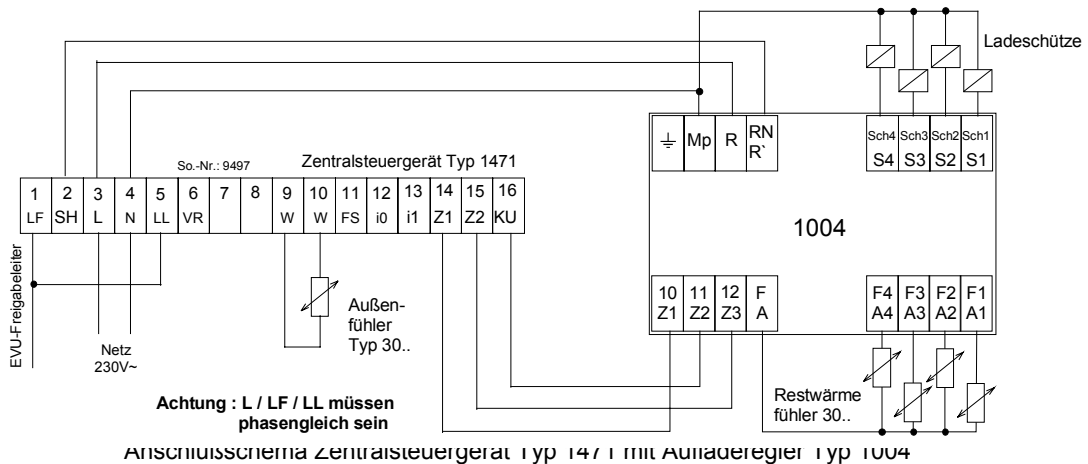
Ladeschütze

So.-Nr.: 9497

Zentralsteuergerät Typ 1471

| 1 | 2 | 3 | 4 | 5 | 6 | 7 | 8 | 9 | 10 | 11 | 12 | 13 | 14 | 15 | 16 |
|---|---|---|---|---|---|---|---|---|---|---|---|---|---|---|---|
| LF | SH | L | N | LL | VR | | | W | W | FS | i0 | i1 | Z1 | Z2 | KU |

⏚ Mp R RN R`

Sch4 Sch3 Sch2 Sch1
S4 S3 S2 S1

1004

10 Z1 11 Z2 12 Z3 F A

F4 A4 F3 A3 F2 A2 F1 A1

EVU-Freigabeleiter

Netz 230V~

Außenfühler Typ 30..

Restwärme fühler 30..

Achtung : L / LF / LL müssen phasengleich sein

Anschlussschema Zentralsteuergerät Typ 1471 mit Aufladeregler Typ 1004